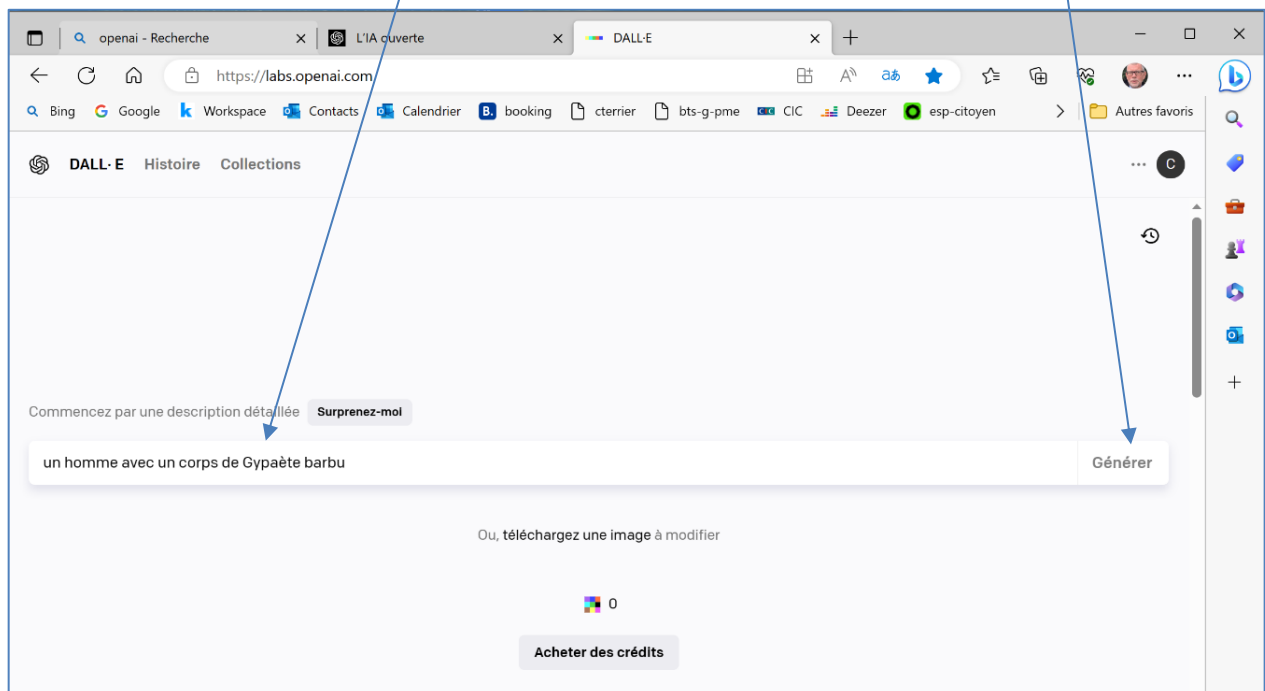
openai - Recherche
L'IA ouverte
DALL·E
https://labs.openai.com
Bing Google Workspace Contacts Calendrier booking cterrier bts-g-pme CIC Deezer esp-citoyen
Autres favoris

DALL·E Histoire Collections
C

Commencez par une description détaillée Surprenez-moi

un homme avec un corps de Gypaète barbu
Générer

Ou, téléchargez une image à modifier

0

Acheter des crédits